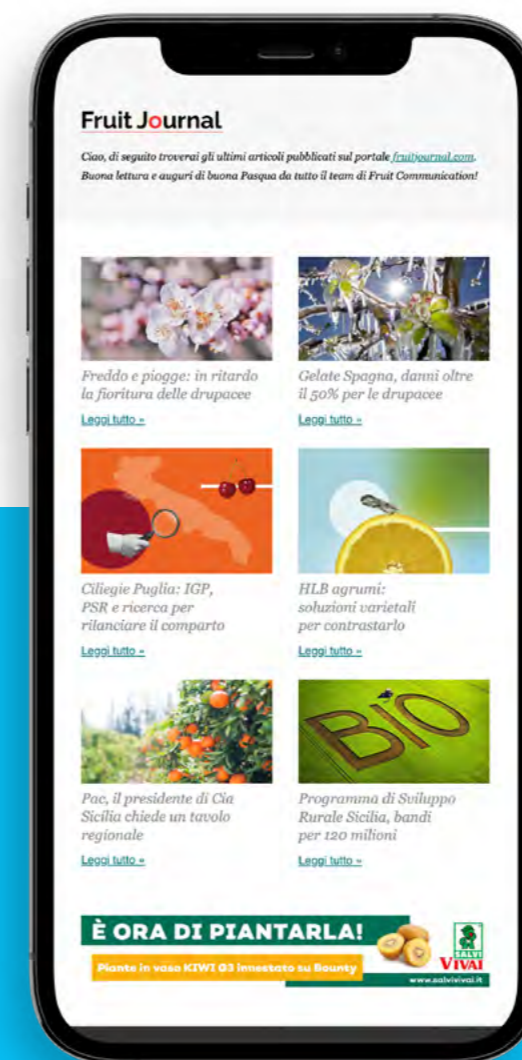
Fruit Journal

Ciao, di seguito troverai gli ultimi articoli pubblicati sul portale fruitjournal.com. Buona lettura e auguri di buona Pasqua da tutto il team di Fruit Communication!

Freddo e piogge: in ritardo la fioritura delle drupacee

Leggi tutto »

Gelate Spagna, danni oltre il 50% per le drupacee

Leggi tutto »

Ciliegie Puglia: IGP, PSR e ricerca per rilanciare il comparto

Leggi tutto »

HLB agrumi: soluzioni varietali per contrastarlo

Leggi tutto »

Pac, il presidente di Cia Sicilia chiede un tavolo regionale

Leggi tutto »

BIO

Programma di Sviluppo Rurale Sicilia, bandi per 120 milioni

Leggi tutto »

È ORA DI PIANTARLA!

Piante in vaso KIWI G3 innestato su Bounty

SALVI VIVAI

www.salvivivai.it